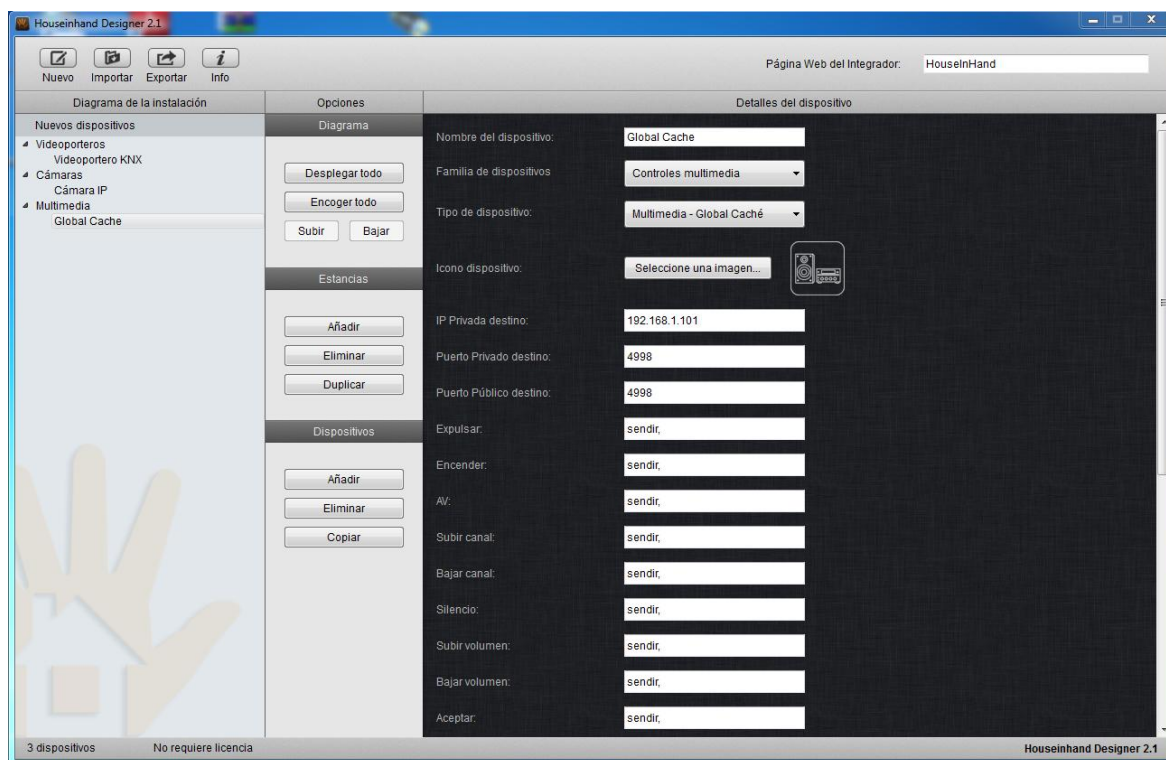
Houseinhand Designer 2.1

Nuevo Importar Exportar Info

Página Web del Integrador: HouseInHand

Diagrama de la instalación

Nuevos dispositivos
Videoporteros
Videoportero KNX
Cámaras
Cámara IP
Multimedia
Global Cache

Opciones

Diagrama
Desplegar todo
Encoger todo
Subir Bajar

Estancias
Añadir
Eliminar
Duplicar

Dispositivos
Añadir
Eliminar
Copiar

Detalles del dispositivo

Nombre del dispositivo: Global Cache
Familia de dispositivos: Controles multimedia
Tipo de dispositivo: Multimedia - Global Caché
Icono dispositivo: Seleccione una imagen...
IP Privada destino: 192.168.1.101
Puerto Privado destino: 4998
Puerto Público destino: 4998
Expulsar: sendir,
Encender: sendir,
AV: sendir,
Subir canal: sendir,
Bajar canal: sendir,
Silencio: sendir,
Subir volumen: sendir,
Bajar volumen: sendir,
Aceptar: sendir,

3 dispositivos No requiere licencia Houseinhand Designer 2.1